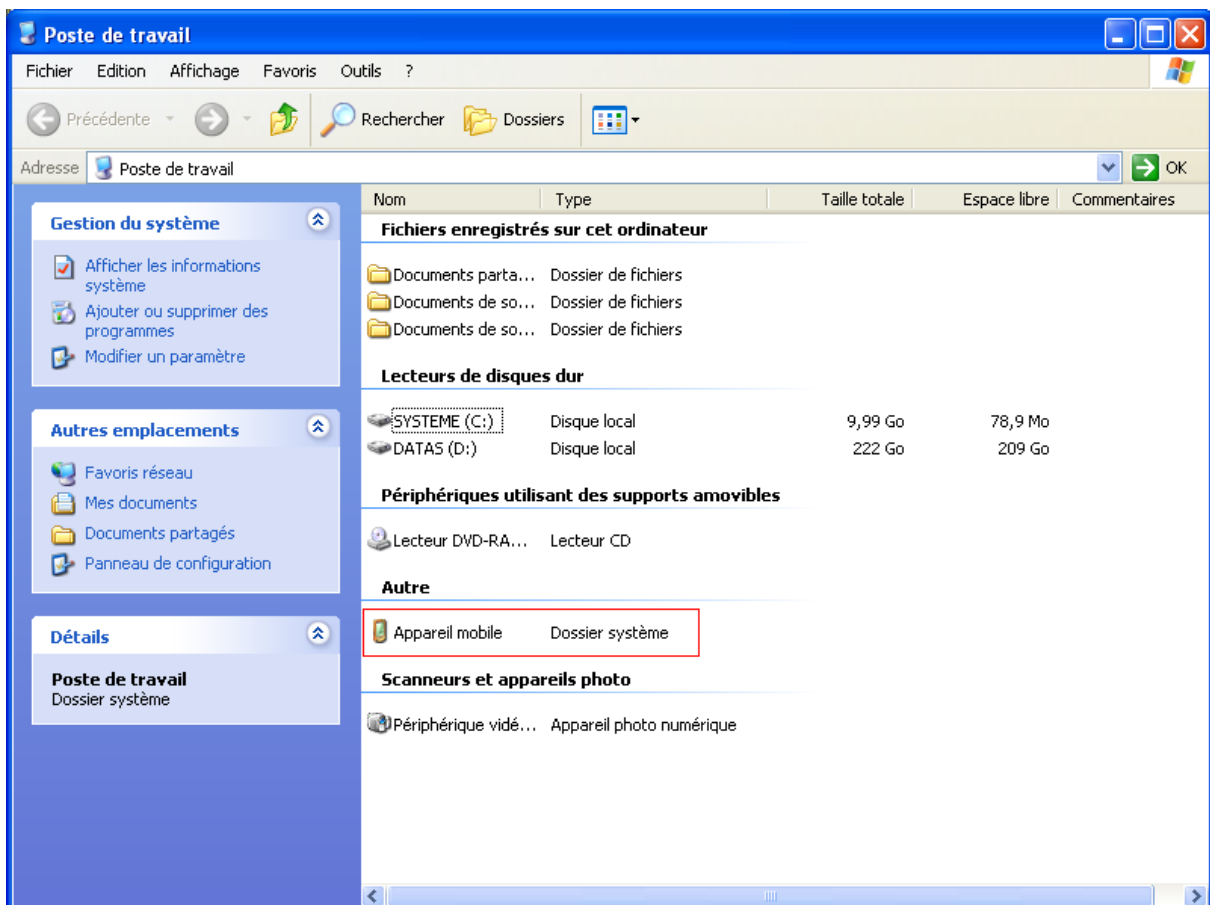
Poste de travail

Fichier Edition Affichage Favoris Outils ?

Précédente Rechercher Dossiers

Adresse Poste de travail OK

Gestion du système

Afficher les informations système
Ajouter ou supprimer des programmes
Modifier un paramètre

Autres emplacements

Favoris réseau
Mes documents
Documents partagés
Panneau de configuration

Détails

Poste de travail
Dossier système

| Nom | Type | Taille totale | Espace libre | Commentaires |
|---|---|---|---|---|
| **Fichiers enregistrés sur cet ordinateur** | | | | |
| Documents parta... | Dossier de fichiers | | | |
| Documents de so... | Dossier de fichiers | | | |
| Documents de so... | Dossier de fichiers | | | |
| **Lecteurs de disques dur** | | | | |
| SYSTEME (C:) | Disque local | 9,99 Go | 78,9 Mo | |
| DATAS (D:) | Disque local | 222 Go | 209 Go | |
| **Périphériques utilisant des supports amovibles** | | | | |
| Lecteur DVD-RA... | Lecteur CD | | | |
| **Autre** | | | | |
| Appareil mobile | Dossier système | | | |
| **Scanneurs et appareils photo** | | | | |
| Périphérique vidé... | Appareil photo numérique | | | |